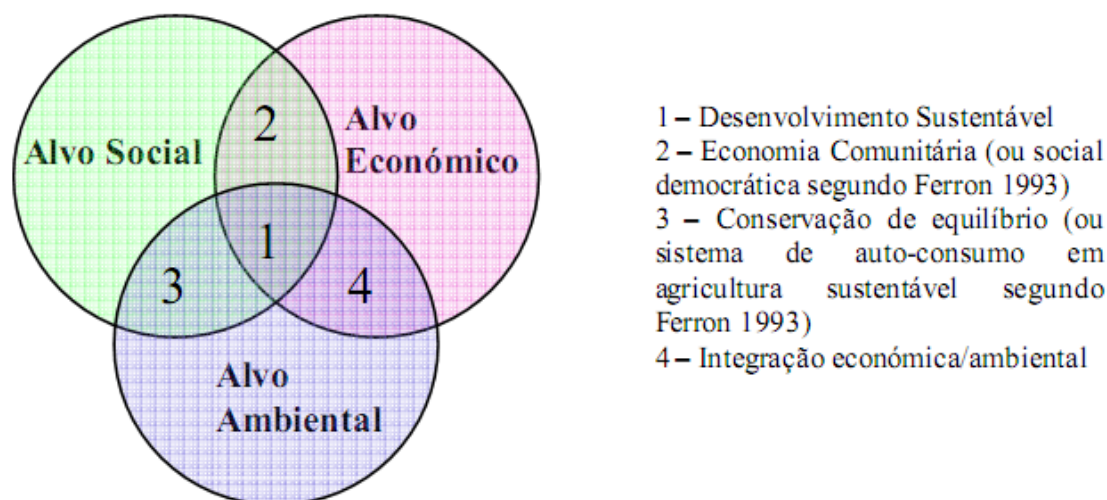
Alvo Social

2

Alvo Económico

1

3

4

Alvo Ambiental

1 – Desenvolvimento Sustentável
2 – Economia Comunitária (ou social democrática segundo Ferron 1993)
3 – Conservação de equilíbrio (ou sistema de auto-consumo em agricultura sustentável segundo Ferron 1993)
4 – Integração económica/ambiental